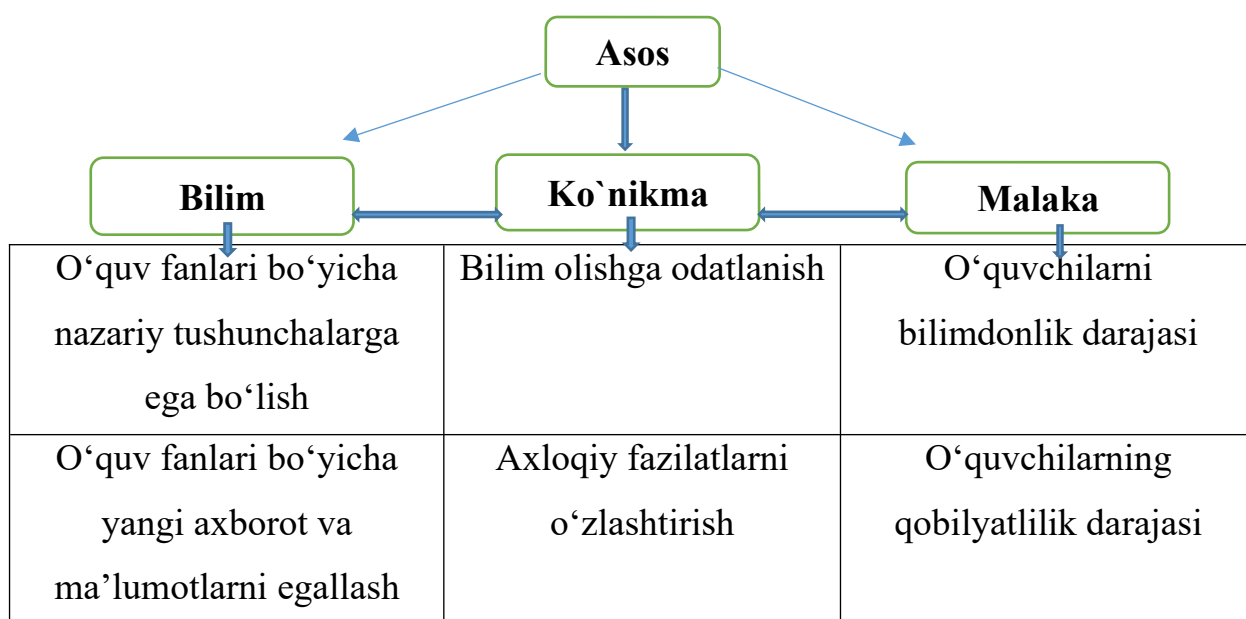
Asos

Bilim

Ko`nikma

Malaka

| | | |
|---|---|---|
| O‘quv fanlari bo‘yicha nazariy tushunchalarga ega bo‘lish | Bilim olishga odatlanish | O‘quvchilarni bilimdonlik darajasi |
| O‘quv fanlari bo‘yicha yangi axborot va ma’lumotlarni egallash | Axloqiy fazilatlarni o‘zlashtirish | O‘quvchilarning qobilyatlilik darajasi |